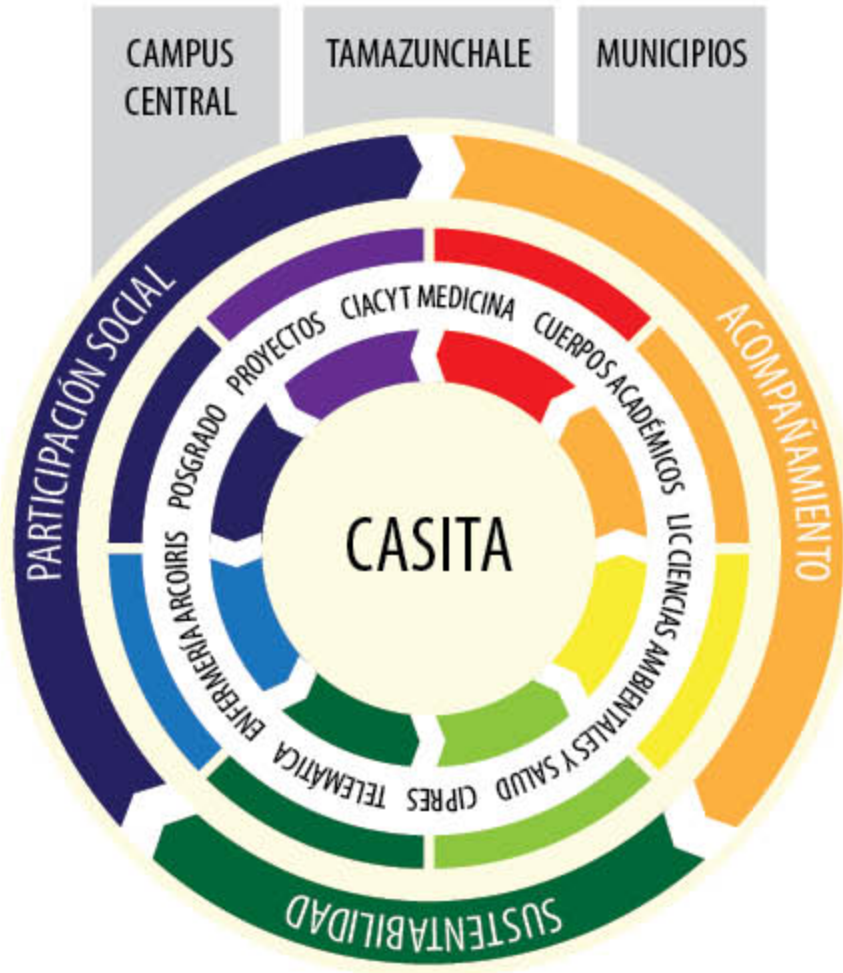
CAMPUS CENTRAL

TAMAZUNCHALE

MUNICIPIOS

PARTICIPACIÓN SOCIAL

ACOMPAÑAMIENTO

SUSTENTABILIDAD

PROYECTOS

CIACYT

MEDICINA

CUERPOS ACADÉMICOS

LIC CIENCIAS AMBIENTALES Y SALUD

CIPRES

TELEMÁTICA

ENFERMERÍA

ARCOIRIS

POSGRADO

CASITA